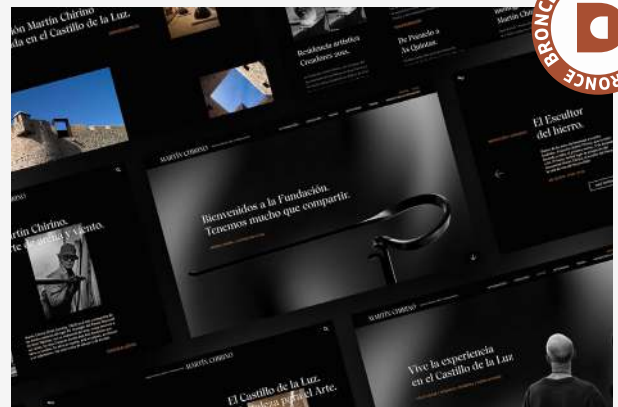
ón Martín Chirino
ada en el Castillo de la Luz.

Residencia artística
Creadores 2021.

De Picacho a
As Quintas.

Martín Chirino

BRONCE

El Escultor
del hierro.

MARTÍN CHIRINO

Bienvenidos a la Fundación.
Tenemos mucho que compartir.

artín Chirino.
de arena y viento.

MARTÍN CHIRINO

El Castillo de la Luz.
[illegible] para el Arte.

MARTÍN CHIRINO

Vive la experiencia
en el Castillo de la Luz.